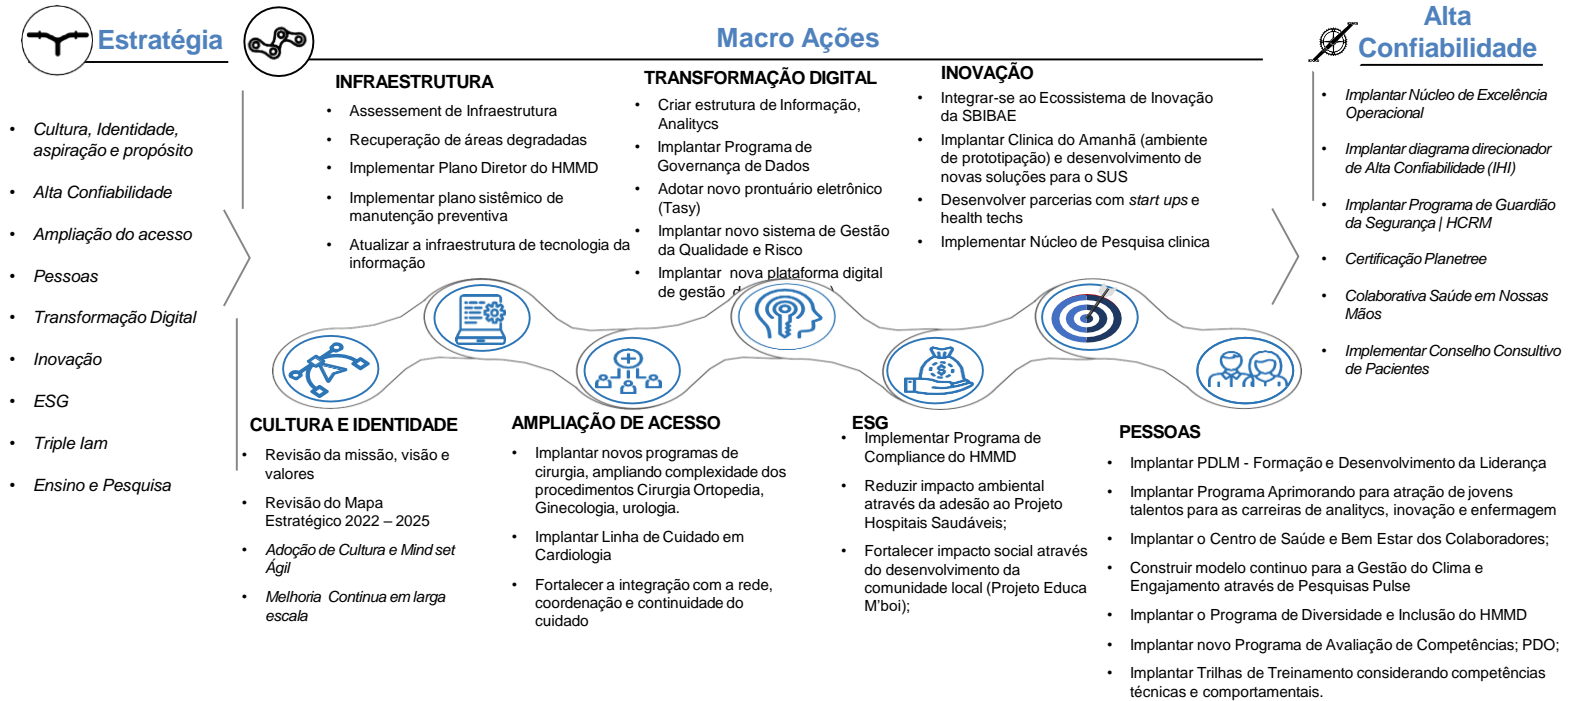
Estratégia

- Cultura, Identidade, aspiração e propósito
- Alta Confiabilidade
- Ampliação do acesso
- Pessoas
- Transformação Digital
- Inovação
- ESG
- Triple lam
- Ensino e Pesquisa

Macro Ações

INFRAESTRUTURA
- Assessement de Infraestrutura
- Recuperação de áreas degradadas
- Implementar Plano Diretor do HMMD
- Implementar plano sistêmico de manutenção preventiva
- Atualizar a infraestrutura de tecnologia da informação

TRANSFORMAÇÃO DIGITAL
- Criar estrutura de Informação, Analitycs
- Implantar Programa de Governança de Dados
- Adotar novo prontuário eletrônico (Tasy)
- Implantar novo sistema de Gestão da Qualidade e Risco
- Implantar nova plataforma digital de gestão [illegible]

INOVAÇÃO
- Integrar-se ao Ecossistema de Inovação da SBIBAE
- Implantar Clinica do Amanhã (ambiente de prototipação) e desenvolvimento de novas soluções para o SUS
- Desenvolver parcerias com start ups e health techs
- Implementar Núcleo de Pesquisa clinica

CULTURA E IDENTIDADE
- Revisão da missão, visão e valores
- Revisão do Mapa Estratégico 2022 – 2025
- Adoção de Cultura e Mind set Ágil
- Melhoria Continua em larga escala

AMPLIAÇÃO DE ACESSO
- Implantar novos programas de cirurgia, ampliando complexidade dos procedimentos Cirurgia Ortopedia, Ginecologia, urologia.
- Implantar Linha de Cuidado em Cardiologia
- Fortalecer a integração com a rede, coordenação e continuidade do cuidado

ESG
- Implementar Programa de Compliance do HMMD
- Reduzir impacto ambiental através da adesão ao Projeto Hospitais Saudáveis;
- Fortalecer impacto social através do desenvolvimento da comunidade local (Projeto Educa M'boi);

PESSOAS
- Implantar PDLM - Formação e Desenvolvimento da Liderança
- Implantar Programa Aprimorando para atração de jovens talentos para as carreiras de analitycs, inovação e enfermagem
- Implantar o Centro de Saúde e Bem Estar dos Colaboradores;
- Construir modelo contínuo para a Gestão do Clima e Engajamento através de Pesquisas Pulse
- Implantar o Programa de Diversidade e Inclusão do HMMD
- Implantar novo Programa de Avaliação de Competências; PDO;
- Implantar Trilhas de Treinamento considerando competências técnicas e comportamentais.

Alta Confiabilidade

- Implantar Núcleo de Excelência Operacional
- Implantar diagrama direcionador de Alta Confiabilidade (IHI)
- Implantar Programa de Guardião da Segurança | HCRM
- Certificação Planetree
- Colaborativa Saúde em Nossas Mãos
- Implementar Conselho Consultivo de Pacientes